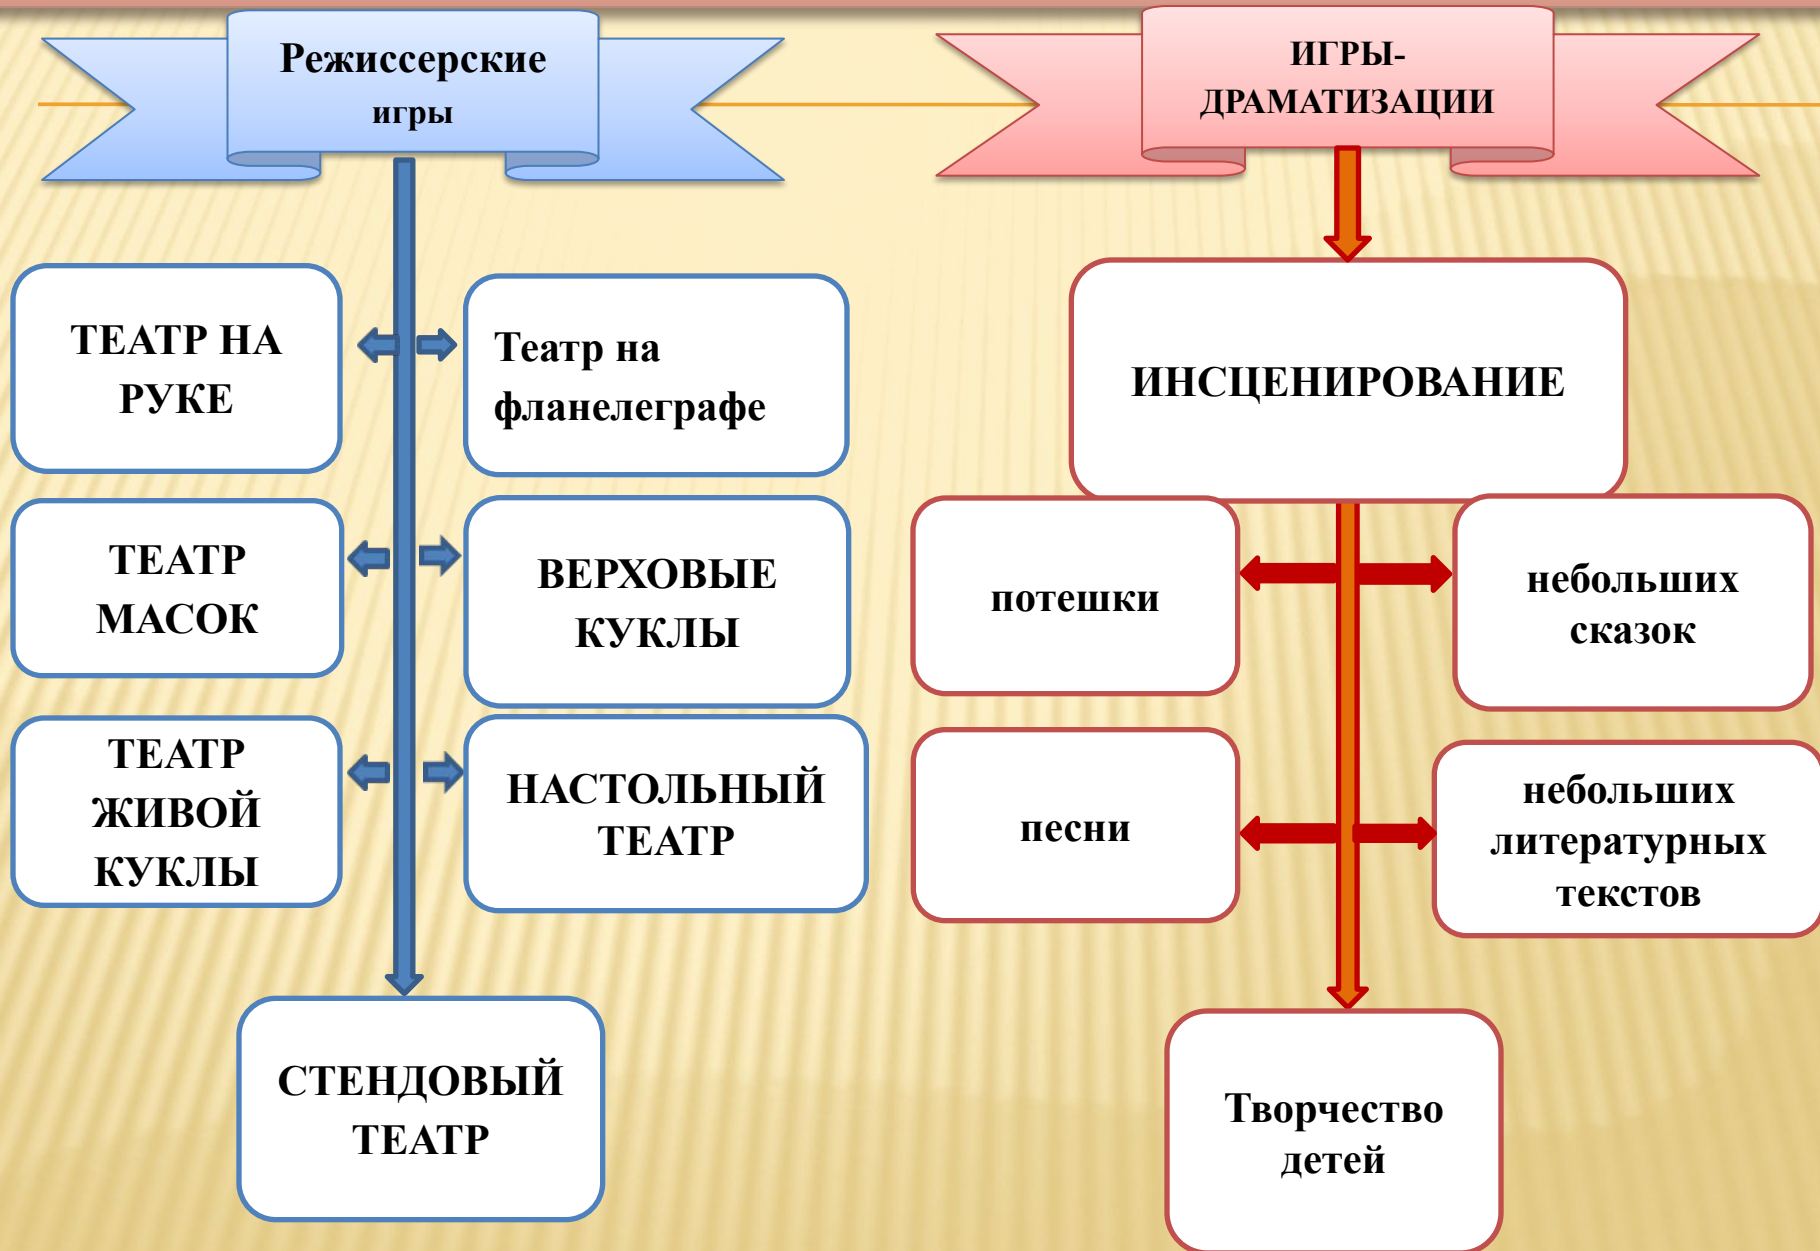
Режиссерские игры

ТЕАТР НА РУКЕ

Театр на фланелеграфе

ТЕАТР МАСОК

ВЕРХОВЫЕ КУКЛЫ

ТЕАТР ЖИВОЙ КУКЛЫ

НАСТОЛЬНЫЙ ТЕАТР

СТЕНДОВЫЙ ТЕАТР

ИГРЫ-ДРАМАТИЗАЦИИ

ИНСЦЕНИРОВАНИЕ

потешки

небольших сказок

песни

небольших литературных текстов

Творчество детей